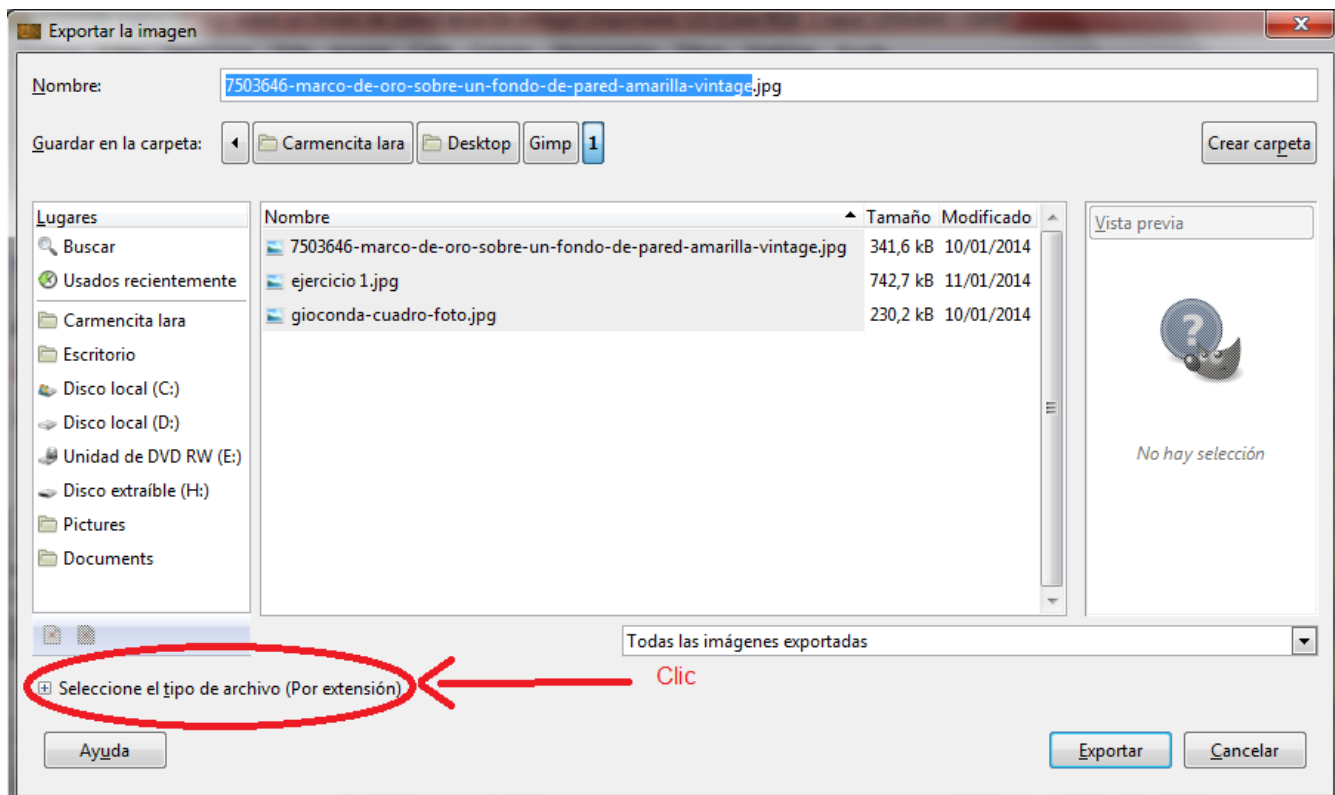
Exportar la imagen

Nombre: 7503646-marco-de-oro-sobre-un-fondo-de-pared-amarilla-vintage.jpg

Guardar en la carpeta: Carmencita lara Desktop Gimp 1

Crear carpeta

Lugares
Buscar
Usados recientemente
Carmencita lara
Escritorio
Disco local (C:)
Disco local (D:)
Unidad de DVD RW (E:)
Disco extraíble (H:)
Pictures
Documents

| Nombre | Tamaño | Modificado |
|---|---|---|
| 7503646-marco-de-oro-sobre-un-fondo-de-pared-amarilla-vintage.jpg | 341,6 kB | 10/01/2014 |
| ejercicio 1.jpg | 742,7 kB | 11/01/2014 |
| gioconda-cuadro-foto.jpg | 230,2 kB | 10/01/2014 |

Vista previa

No hay selección

Todas las imágenes exportadas

Seleccione el tipo de archivo (Por extensión)

Clic

Ayuda

Exportar

Cancelar